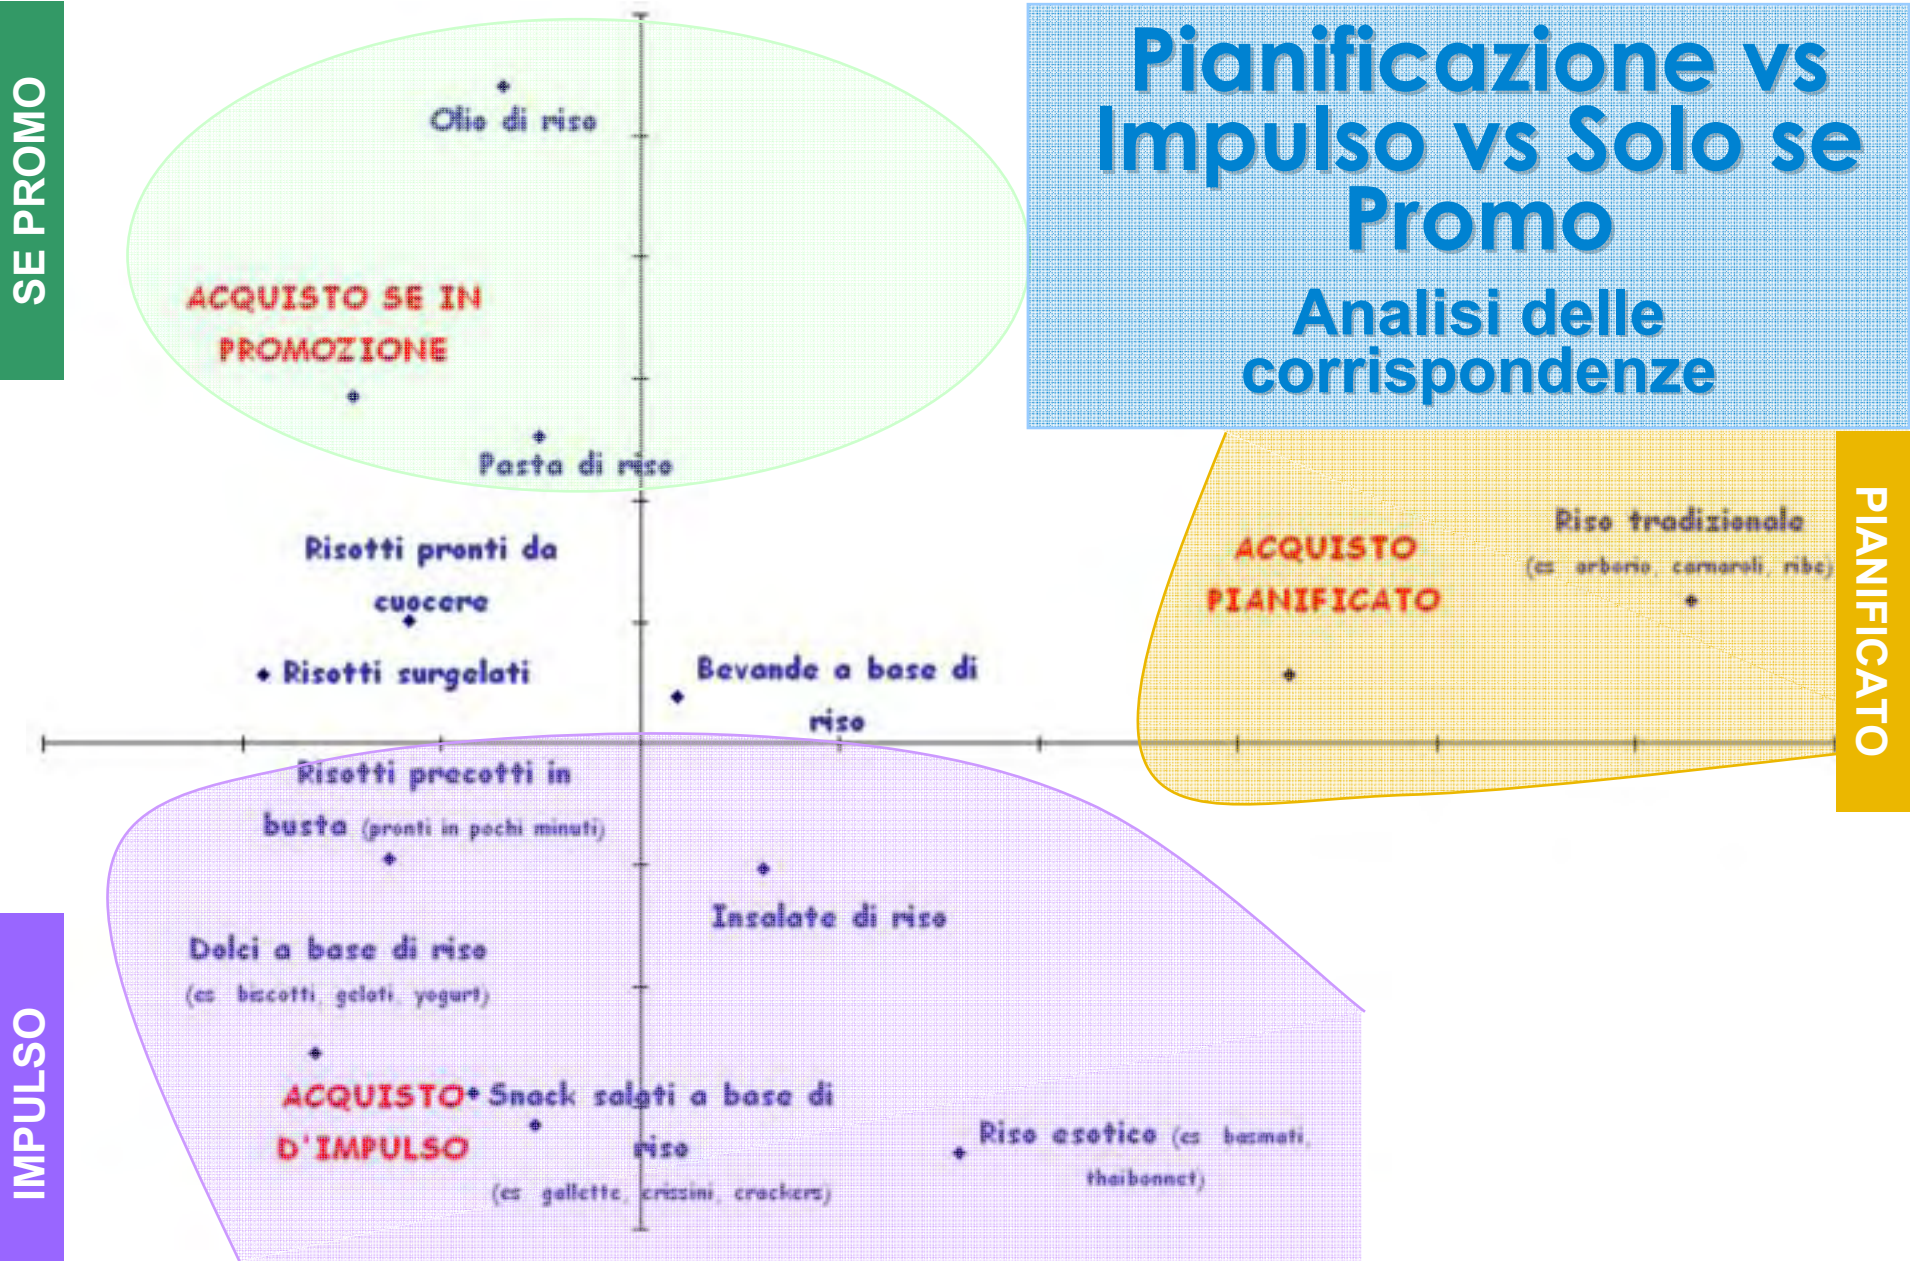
SE PROMO

Pianificazione vs Impulso vs Solo se Promo

Analisi delle corrispondenze

Olio di riso

ACQUISTO SE IN PROMOZIONE

Pasta di riso

Risotti pronti da cuocere

Risotti surgelati

Bevande a base di riso

ACQUISTO PIANIFICATO

Riso tradizionale (es arborio, carnaroli, ribe)

PIANIFICATO

Risotti precotti in busta (pronti in pochi minuti)

Insalate di riso

Dolci a base di riso (es biscotti, gelati, yogurt)

ACQUISTO D'IMPULSO

Snack salati a base di riso (es gallette, crissini, crackers)

Riso esotico (es basmati, thaibonnet)

IMPULSO